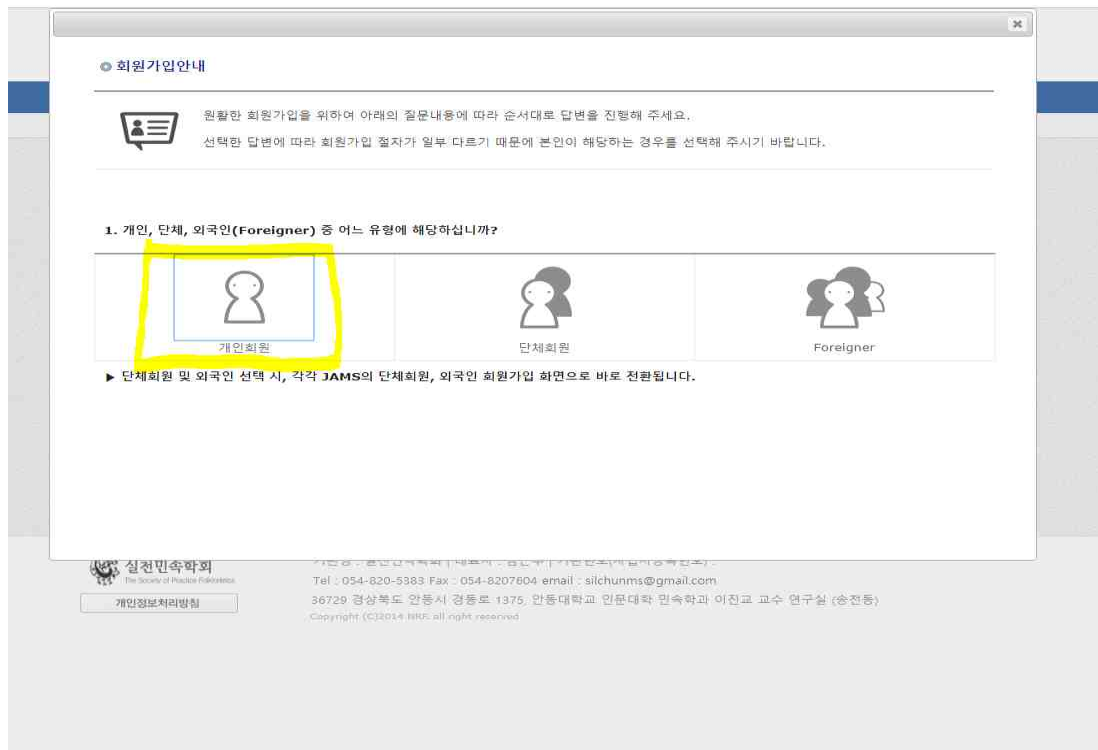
×

회원가입안내

원활한 회원가입을 위하여 아래의 질문내용에 따라 순서대로 답변을 진행해 주세요.

선택한 답변에 따라 회원가입 절차가 일부 다르기 때문에 본인이 해당하는 경우를 선택해 주시기 바랍니다.

1. 개인, 단체, 외국인(Foreigner) 중 어느 유형에 해당하십니까?

| 개인회원 | 단체회원 | Foreigner |
|---|---|---|

▶ 단체회원 및 외국인 선택 시, 각각 JAMS의 단체회원, 외국인 회원가입 화면으로 바로 전환됩니다.

실천민속학회
The Society of Practice Folkloristics

개인정보처리방침

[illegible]

Tel : 054-820-5383 Fax : 054-8207604 email : silchunms@gmail.com

36729 경상북도 안동시 경동로 1375, 안동대학교 인문대학 민속학과 이진교 교수 연구실 (송천동)

Copyright (C)2014 NRF all right reserved